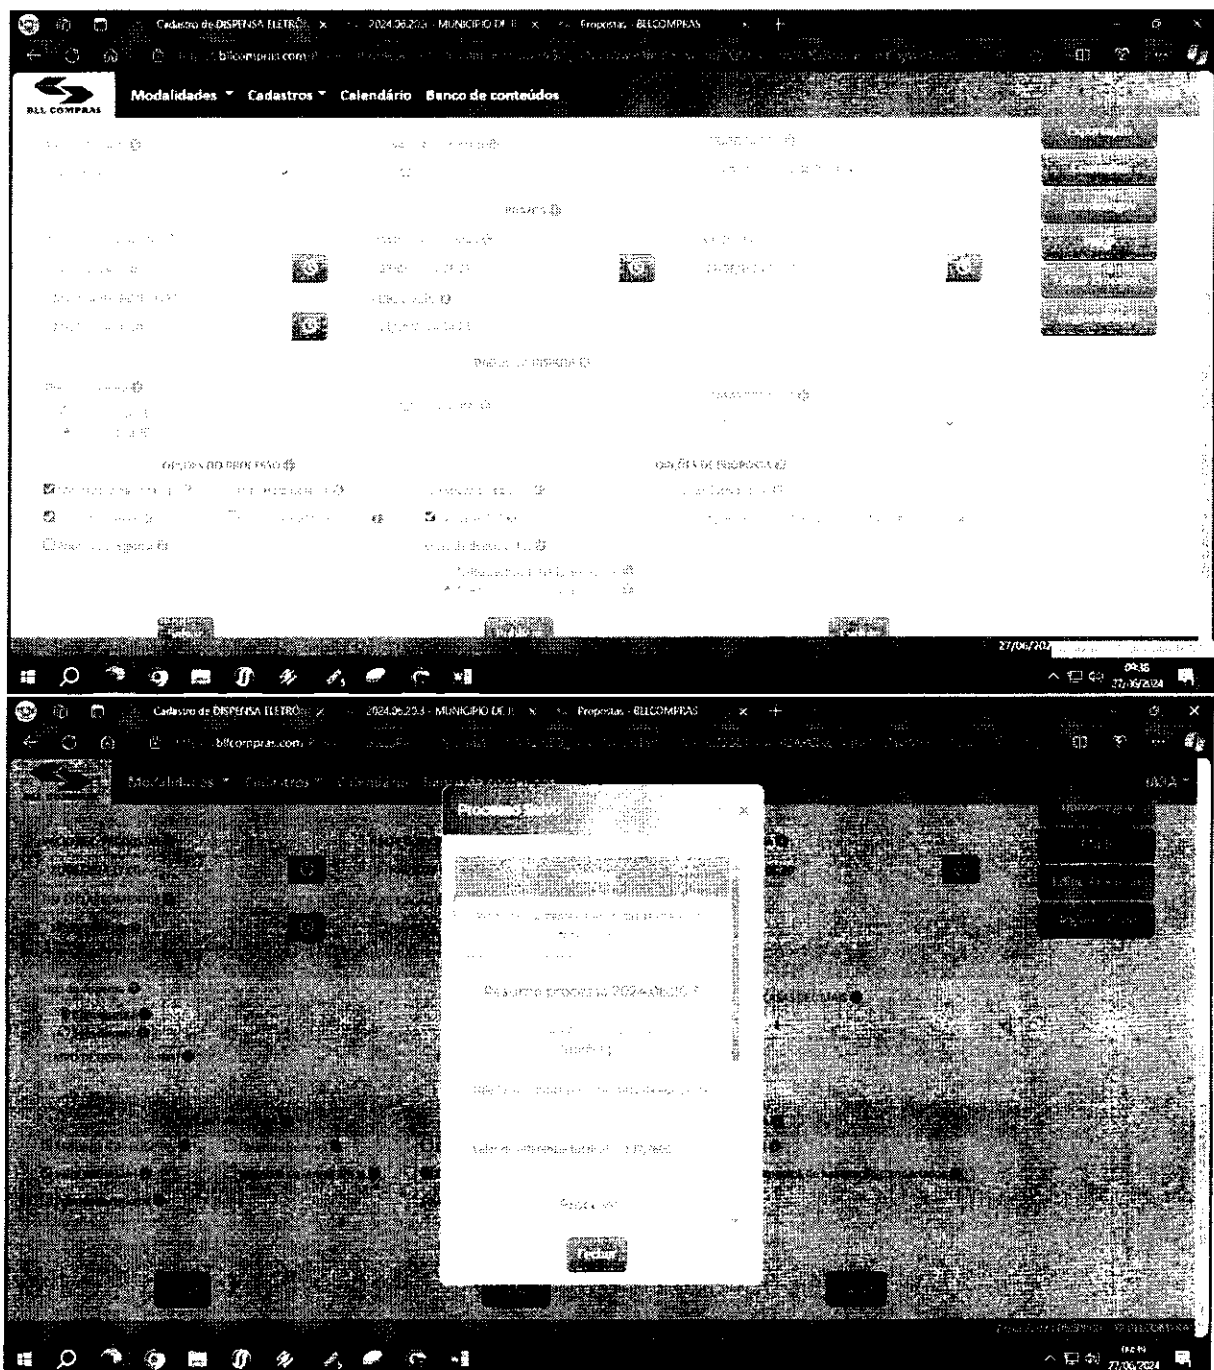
Cadastro de DISPENSA ELETRÔ × 2024.06.23.3 - MUNICIPIO DE × Propostas - BLLCOMPRAS ×

bllcompras.com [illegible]

BLL COMPRAS

Modalidades ▾ Cadastros ▾ Calendário Banco de conteúdos

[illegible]

Prazos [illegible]

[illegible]

OPÇÕES DO PROCESSO

OPÇÕES DE PROPOSTA

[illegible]

27/06/2024

09:35 27/06/2024

Cadastro de DISPENSA ELETRÔ × 2024.06.23.3 - MUNICIPIO DE × Propostas - BLLCOMPRAS ×

bllcompras.com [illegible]

Modalidades ▾ Cadastros ▾ Calendário Banco de conteúdos

Processo Salvo ×

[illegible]

Resumo proposta 2024 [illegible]

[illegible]

Fechar

09:39 27/06/2024